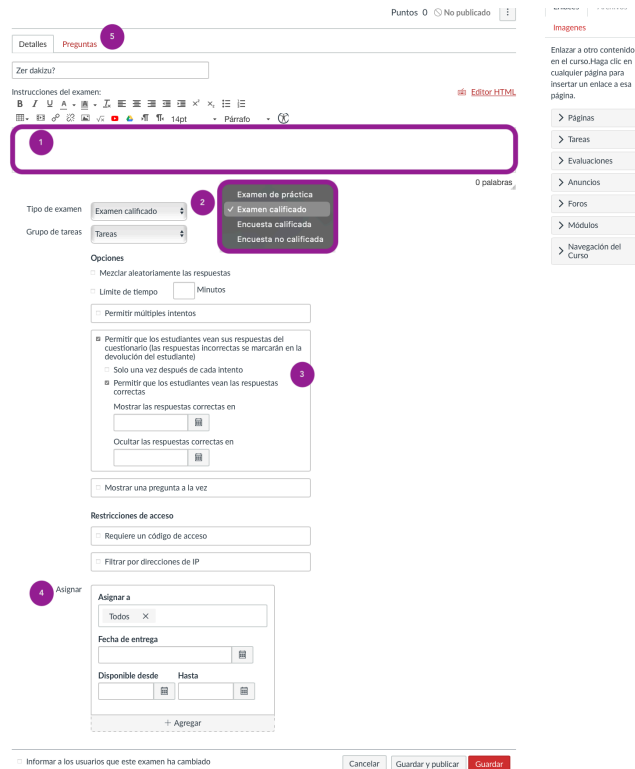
Puntos 0 No publicado

Enlaces Archivos Imagenes

Detalles Preguntas 5

Zer dakizu?

Instrucciones del examen:

Editor HTML

14pt Párrafo

1

0 palabras

Tipo de examen Examen calificado

Grupo de tareas Tareas

2

Examen de práctica
✓ Examen calificado
Encuesta calificada
Encuesta no calificada

Opciones

Mezclar aleatoriamente las respuestas

Límite de tiempo Minutos

Permitir múltiples intentos

Permitir que los estudiantes vean sus respuestas del cuestionario (las respuestas incorrectas se marcarán en la devolución del estudiante)

Solo una vez después de cada intento

Permitir que los estudiantes vean las respuestas correctas

3

Mostrar las respuestas correctas en

Ocultar las respuestas correctas en

Mostrar una pregunta a la vez

Restricciones de acceso

Requiere un código de acceso

Filtrar por direcciones de IP

4 Asignar

Asignar a

Todos ×

Fecha de entrega

Disponible desde Hasta

+ Agregar

Informar a los usuarios que este examen ha cambiado

Cancelar Guardar y publicar Guardar

Enlazar a otro contenido en el curso.Haga clic en cualquier página para insertar un enlace a esa página.

Páginas
Tareas
Evaluaciones
Anuncios
Foros
Módulos
Navegación del Curso